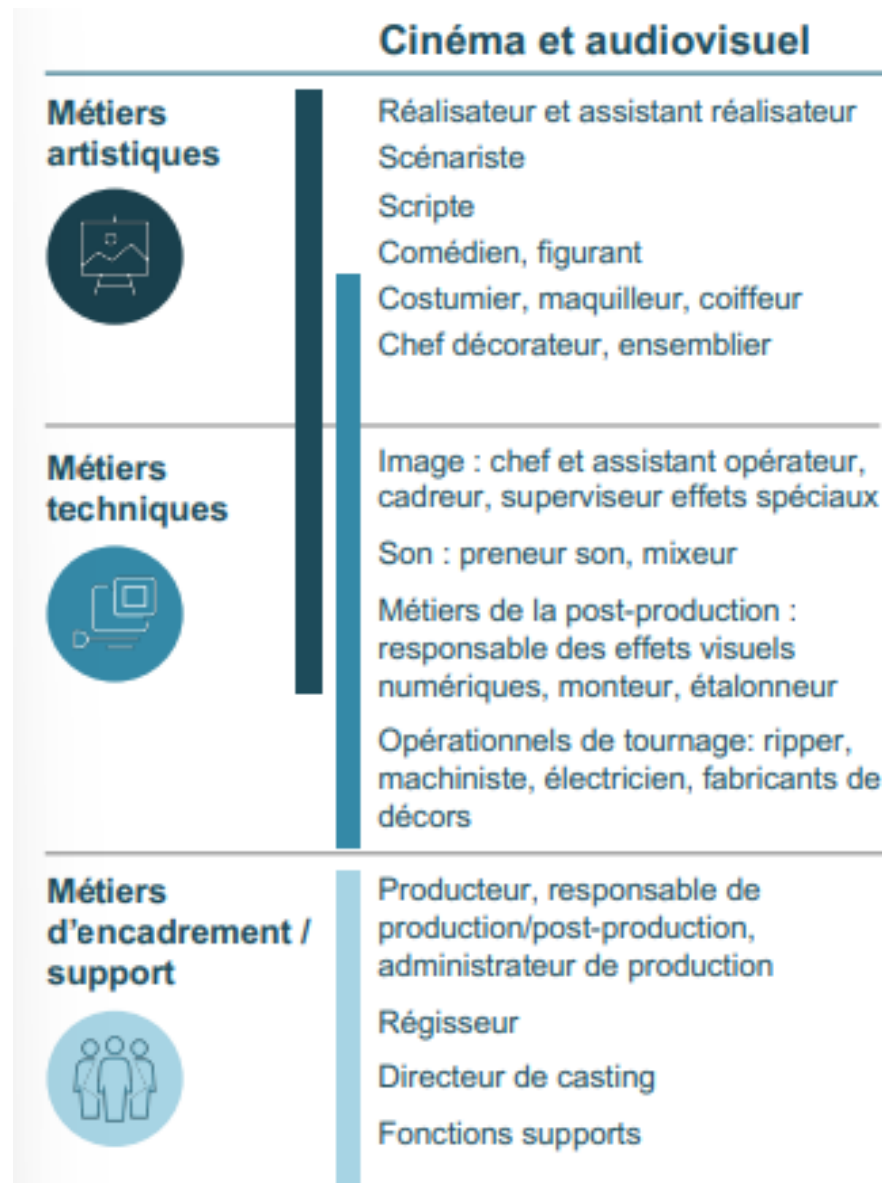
Cinéma et audiovisuel

Métiers artistiques

Réalisateur et assistant réalisateur

Scénariste

Scripte

Comédien, figurant

Costumier, maquilleur, coiffeur

Chef décorateur, ensemblier

Métiers techniques

Image : chef et assistant opérateur, cadreur, superviseur effets spéciaux

Son : preneur son, mixeur

Métiers de la post-production : responsable des effets visuels numériques, monteur, étalonneur

Opérationnels de tournage: ripper, machiniste, électricien, fabricants de décors

Métiers d'encadrement / support

Producteur, responsable de production/post-production, administrateur de production

Régisseur

Directeur de casting

Fonctions supports